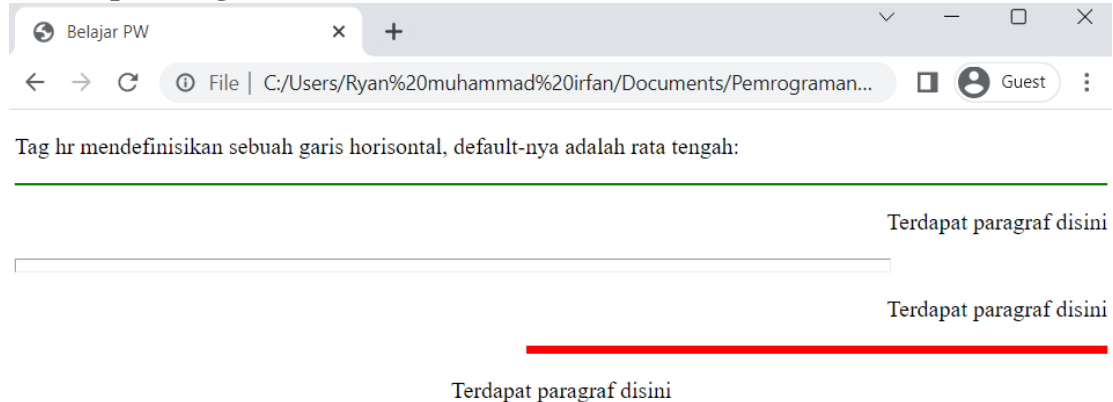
Belajar PW

File | C:/Users/Ryan%20muhammad%20irfan/Documents/Pemrograman...

Guest

Tag hr mendefinisikan sebuah garis horisontal, default-nya adalah rata tengah:

Terdapat paragraf disini

Terdapat paragraf disini

Terdapat paragraf disini